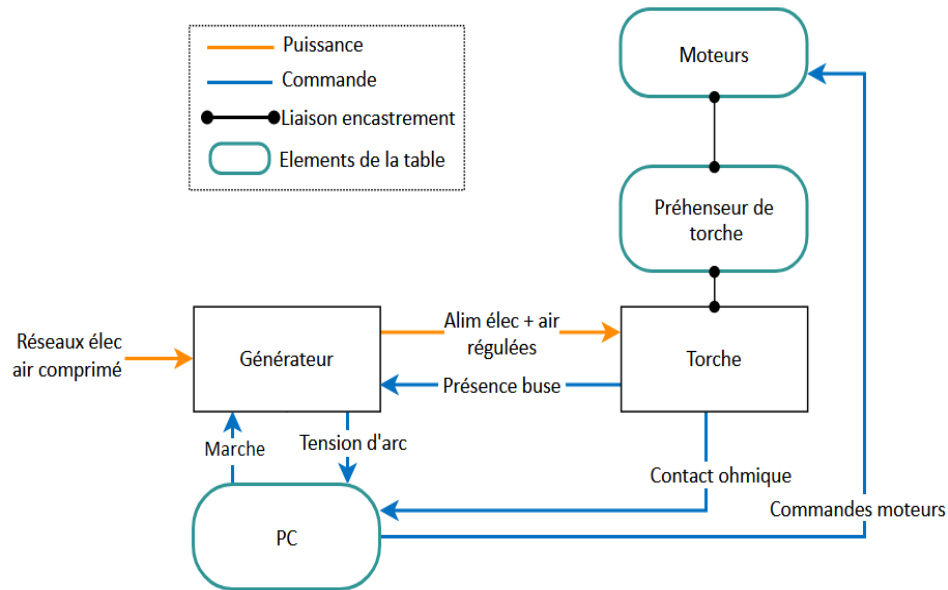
Puissance
Commande
Liaison encastrement
Elements de la table

Moteurs

Préhenseur de torche

Réseaux élec air comprimé

Générateur

Alim élec + air régulées

Présence buse

Torche

Marche

Tension d'arc

Contact ohmique

Commandes moteurs

PC